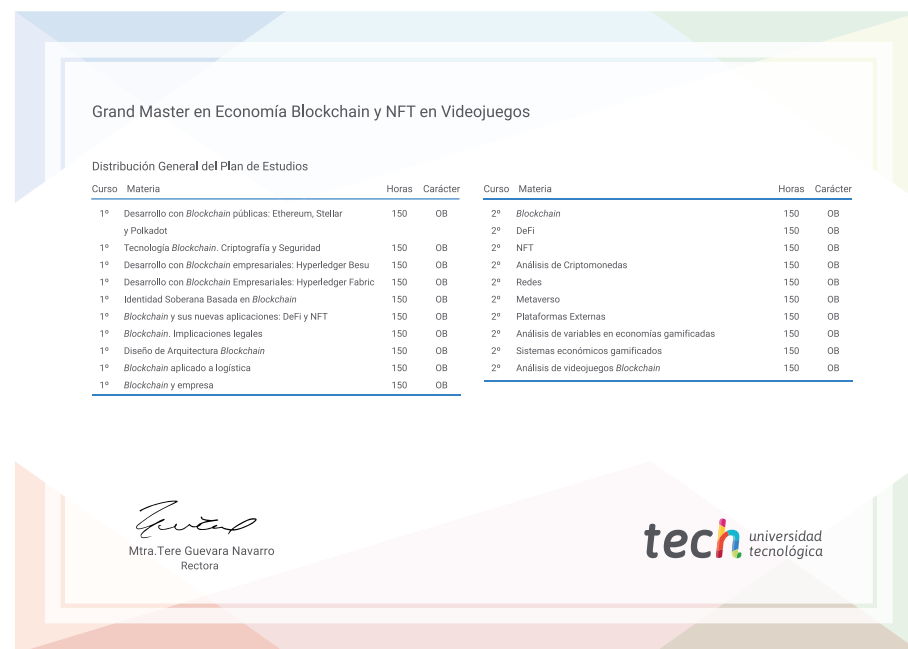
Grand Master en Economía Blockchain y NFT en Videojuegos

Distribución General del Plan de Estudios

| Curso | Materia | Horas | Carácter |
|---|---|---|---|
| 1º | Desarrollo con *Blockchain* públicas: Ethereum, Stellar y Polkadot | 150 | OB |
| 1º | Tecnología *Blockchain*. Criptografía y Seguridad | 150 | OB |
| 1º | Desarrollo con *Blockchain* empresariales: Hyperledger Besu | 150 | OB |
| 1º | Desarrollo con *Blockchain* Empresariales: Hyperledger Fabric | 150 | OB |
| 1º | Identidad Soberana Basada en *Blockchain* | 150 | OB |
| 1º | *Blockchain* y sus nuevas aplicaciones: DeFi y NFT | 150 | OB |
| 1º | *Blockchain*. Implicaciones legales | 150 | OB |
| 1º | Diseño de Arquitectura *Blockchain* | 150 | OB |
| 1º | *Blockchain* aplicado a logística | 150 | OB |
| 1º | *Blockchain* y empresa | 150 | OB |

| Curso | Materia | Horas | Carácter |
|---|---|---|---|
| 2º | *Blockchain* | 150 | OB |
| 2º | DeFi | 150 | OB |
| 2º | NFT | 150 | OB |
| 2º | Análisis de Criptomonedas | 150 | OB |
| 2º | Redes | 150 | OB |
| 2º | Metaverso | 150 | OB |
| 2º | Plataformas Externas | 150 | OB |
| 2º | Análisis de variables en economías gamificadas | 150 | OB |
| 2º | Sistemas económicos gamificados | 150 | OB |
| 2º | Análisis de videojuegos *Blockchain* | 150 | OB |

Mtra.Tere Guevara Navarro
Rectora

tech universidad tecnológica